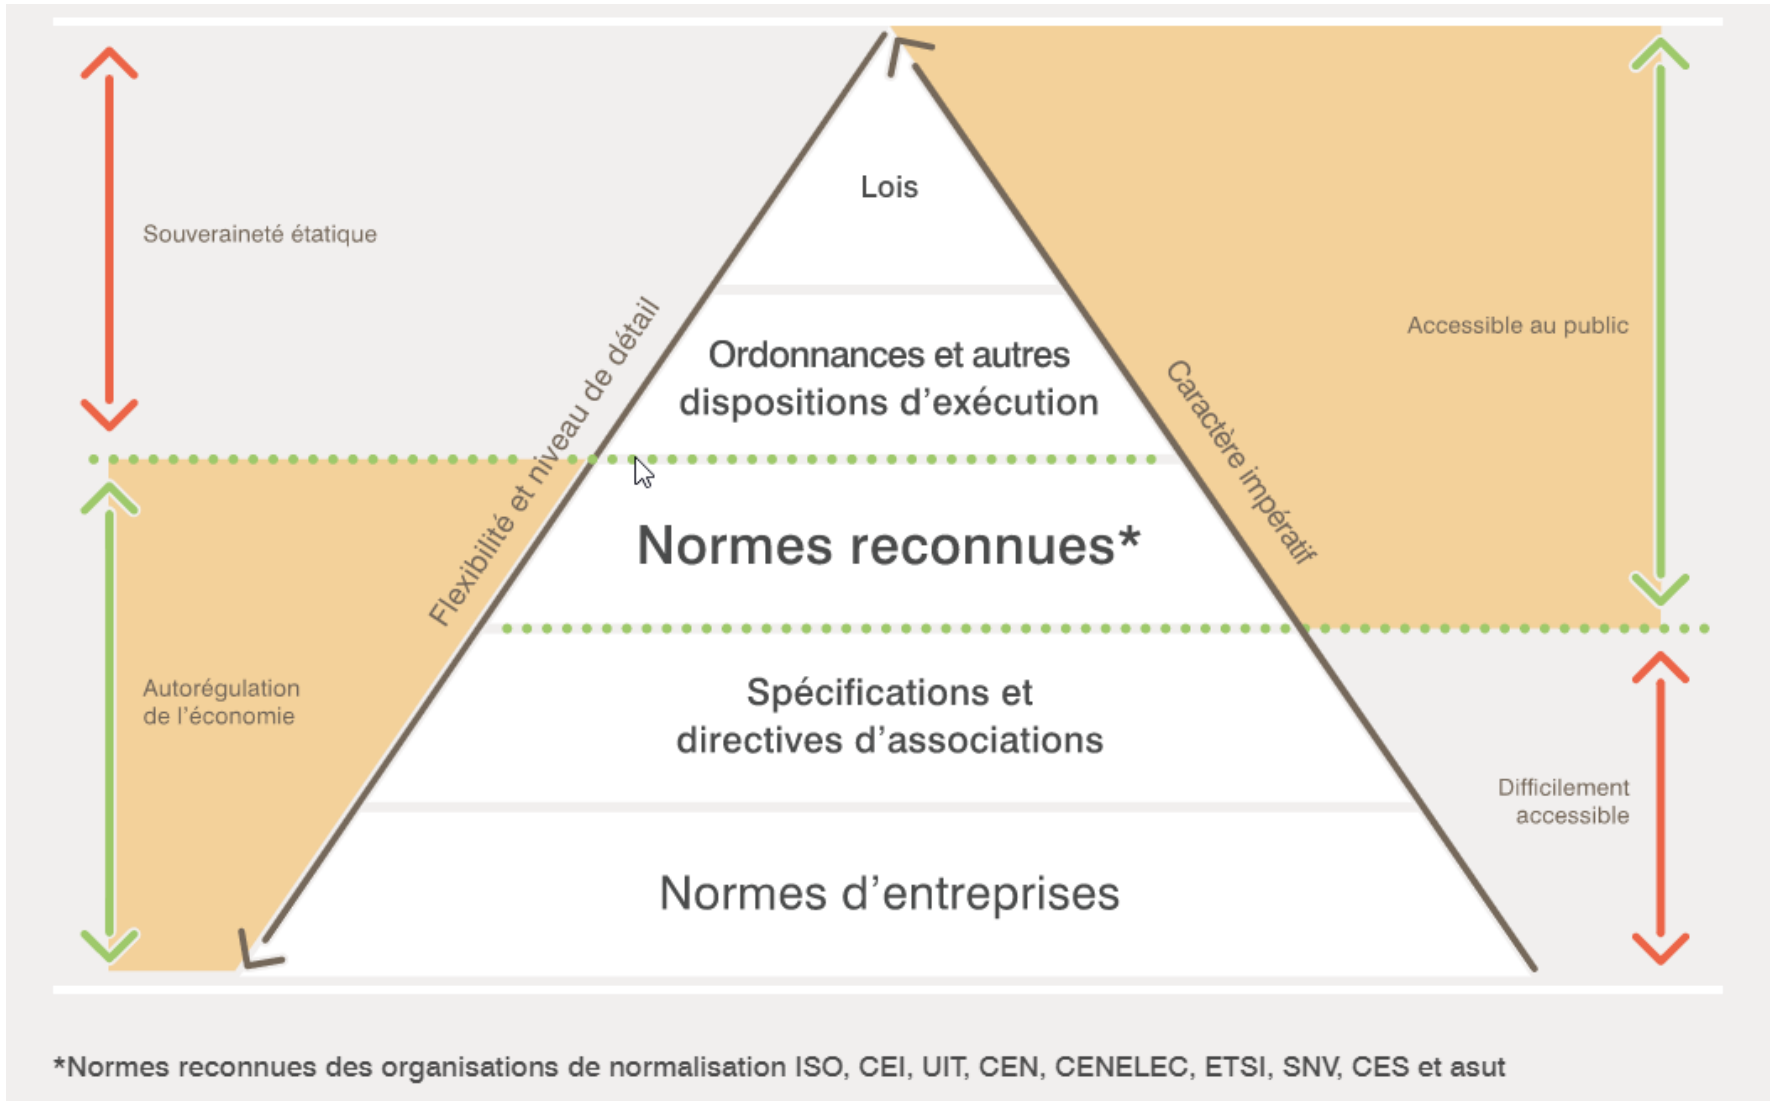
Souveraineté étatique

Lois

Ordonnances et autres dispositions d'exécution

Flexibilité et niveau de détail

Caractère impératif

Accessible au public

Normes reconnues*

Autorégulation de l'économie

Spécifications et directives d'associations

Difficilement accessible

Normes d'entreprises

*Normes reconnues des organisations de normalisation ISO, CEI, UIT, CEN, CENELEC, ETSI, SNV, CES et asut